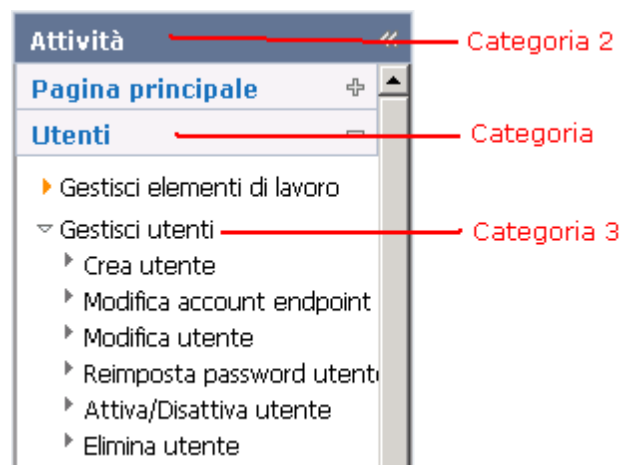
Attività
Categoria 2
Pagina principale
Utenti
Categoria
Gestisci elementi di lavoro
Gestisci utenti
Categoria 3
Crea utente
Modifica account endpoint
Modifica utente
Reimposta password utent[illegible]
Attiva/Disattiva utente
Elimina utente